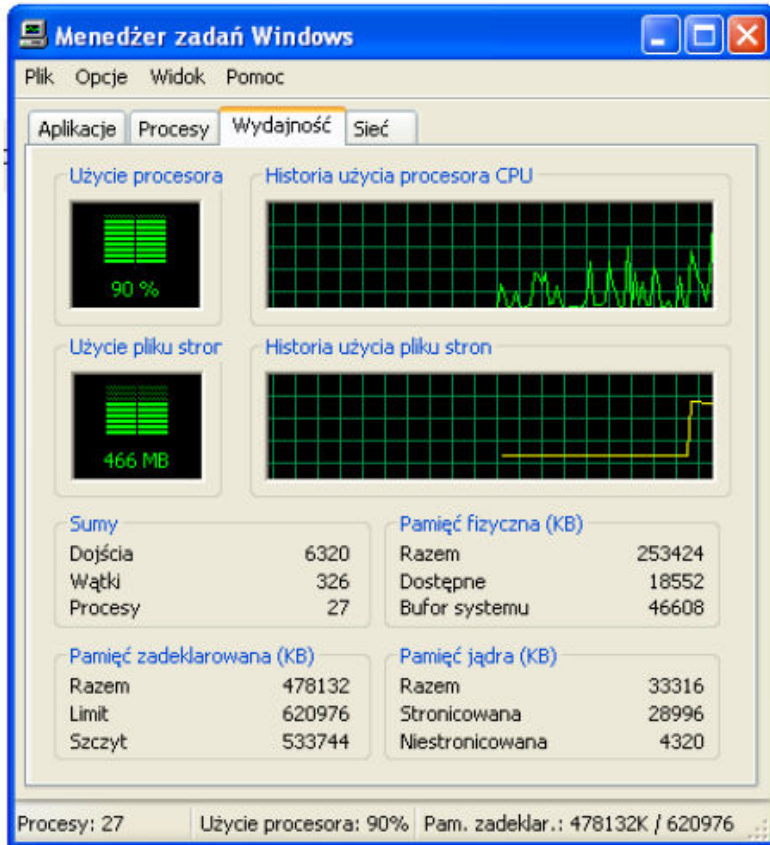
Menedżer zadań Windows

Plik Opcje Widok Pomoc

Aplikacje Procesy Wydajność Sieć

Użycie procesora

90 %

Historia użycia procesora CPU

Użycie pliku stron

466 MB

Historia użycia pliku stron

Sumy

| | |
|---|---|
| Dojścia | 6320 |
| Wątki | 326 |
| Procesy | 27 |

Pamięć fizyczna (KB)

| | |
|---|---|
| Razem | 253424 |
| Dostępne | 18552 |
| Bufor systemu | 46608 |

Pamięć zadeklarowana (KB)

| | |
|---|---|
| Razem | 478132 |
| Limit | 620976 |
| Szczyt | 533744 |

Pamięć jądra (KB)

| | |
|---|---|
| Razem | 33316 |
| Stronicowana | 28996 |
| Niestronicowana | 4320 |

Procesy: 27 Użycie procesora: 90% Pam. zadeklar.: 478132K / 620976